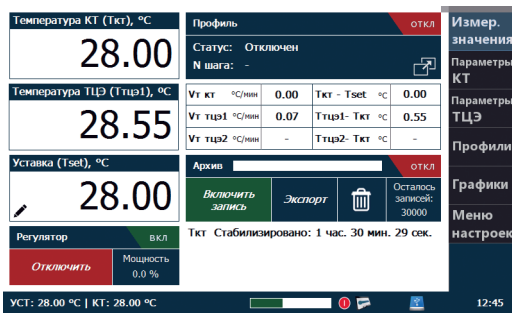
Температура КТ (Ткт), °C
28.00

Температура ТЦЭ (Тт цэ1), °C
28.55

Уставка (Tset), °C
28.00

Регулятор
вкл
Отключить
Мощность
0.0 %

Профиль
откл
Статус: Отключен
N шага: -

| Vт кт | °C/мин | 0.00 | Ткт - Tset | °C | 0.00 |
|---|---|---|---|---|---|
| Vт тцэ1 | °C/мин | 0.07 | Ттцэ1- Ткт | °C | 0.55 |
| Vт тцэ2 | °C/мин | - | Ттцэ2- Ткт | °C | - |

Архив
откл
Включить запись
Экспорт
Осталось записей: 30000

Ткт Стабилизировано: 1 час. 30 мин. 29 сек.

Измер. значения
Параметры КТ
Параметры ТЦЭ
Профили
Графики
Меню настроек

УСТ: 28.00 °C | КТ: 28.00 °C
12:45